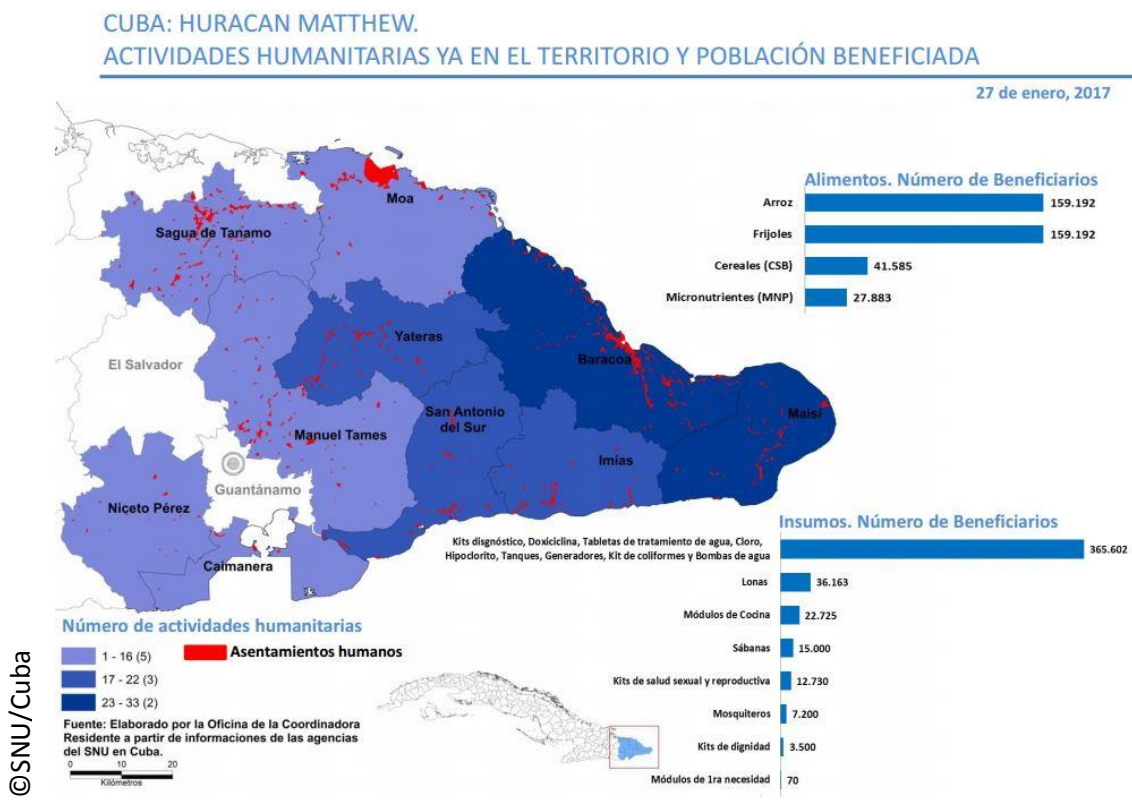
CUBA: HURACAN MATTHEW.
ACTIVIDADES HUMANITARIAS YA EN EL TERRITORIO Y POBLACIÓN BENEFICIADA

27 de enero, 2017

Moa
Sagua de Tanamo
Yateras
El Salvador
Baracoa
Maisí
San Antonio del Sur
Manuel Tames
Imías
Guantánamo
Niceto Pérez
Caimanera

Alimentos. Número de Beneficiarios

| | |
|---|---|
| Arroz | 159.192 |
| Frijoles | 159.192 |
| Cereales (CSB) | 41.585 |
| Micronutrientes (MNP) | 27.883 |

Insumos. Número de Beneficiarios

| | |
|---|---|
| Kits disgnóstico, Doxiciclina, Tabletas de tratamiento de agua, Cloro, Hipoclorito, Tanques, Generadores, Kit de coliformes y Bombas de agua | 365.602 |
| Lonas | 36.163 |
| Módulos de Cocina | 22.725 |
| Sábanas | 15.000 |
| Kits de salud sexual y reproductiva | 12.730 |
| Mosquiteros | 7.200 |
| Kits de dignidad | 3.500 |
| Módulos de 1ra necesidad | 70 |

Número de actividades humanitarias
1 - 16 (5)
17 - 22 (3)
23 - 33 (2)
Asentamientos humanos

Fuente: Elaborado por la Oficina de la Coordinadora Residente a partir de informaciones de las agencias del SNU en Cuba.
0 10 20
Kilómetros

©SNU/Cuba